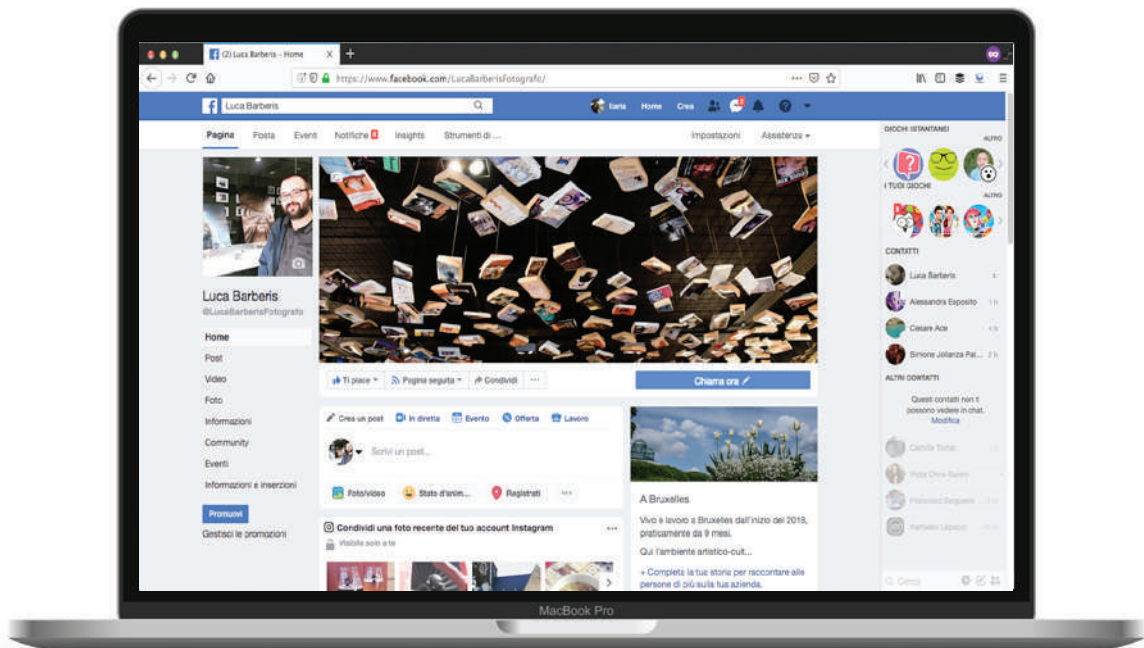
(2) Luca Barberis - Home
https://www.facebook.com/LucaBarberisFotografo/
Luca Barberis
Ilaria Home Crea
Pagina Posta Eventi Notifiche Insights Strumenti di ... Impostazioni Assistenza
Luca Barberis
@LucaBarberisFotografo
Home
Post
Video
Foto
Informazioni
Community
Eventi
Informazioni e inserzioni
Promuovi
Gestisci le promozioni
Ti piace Pagina seguita Condividi ...
Chiama ora
Crea un post In diretta Evento Offerta Lavoro
Scrivi un post...
Foto/video Stato d'anim... Registrati ...
Condividi una foto recente del tuo account Instagram
Visibile solo a te
A Bruxelles
Vivo e lavoro a Bruxelles dall'inizio del 2018, praticamente da 9 mesi.
Qui l'ambiente artistico-cult...
+ Completa la tua storia per raccontare alle persone di più sulla tua azienda.
GIOCHI ISTANTANEI ALTRO
I TUOI GIOCHI ALTRO
CONTATTI
Luca Barberis
Alessandra Esposito 1 h
Cesare Ace
Simone Jolanza Pal... 2 h
ALTRI CONTATTI
Questi contatti non ti possono vedere in chat.
Modifica
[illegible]
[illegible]
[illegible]
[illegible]
Cerca
MacBook Pro